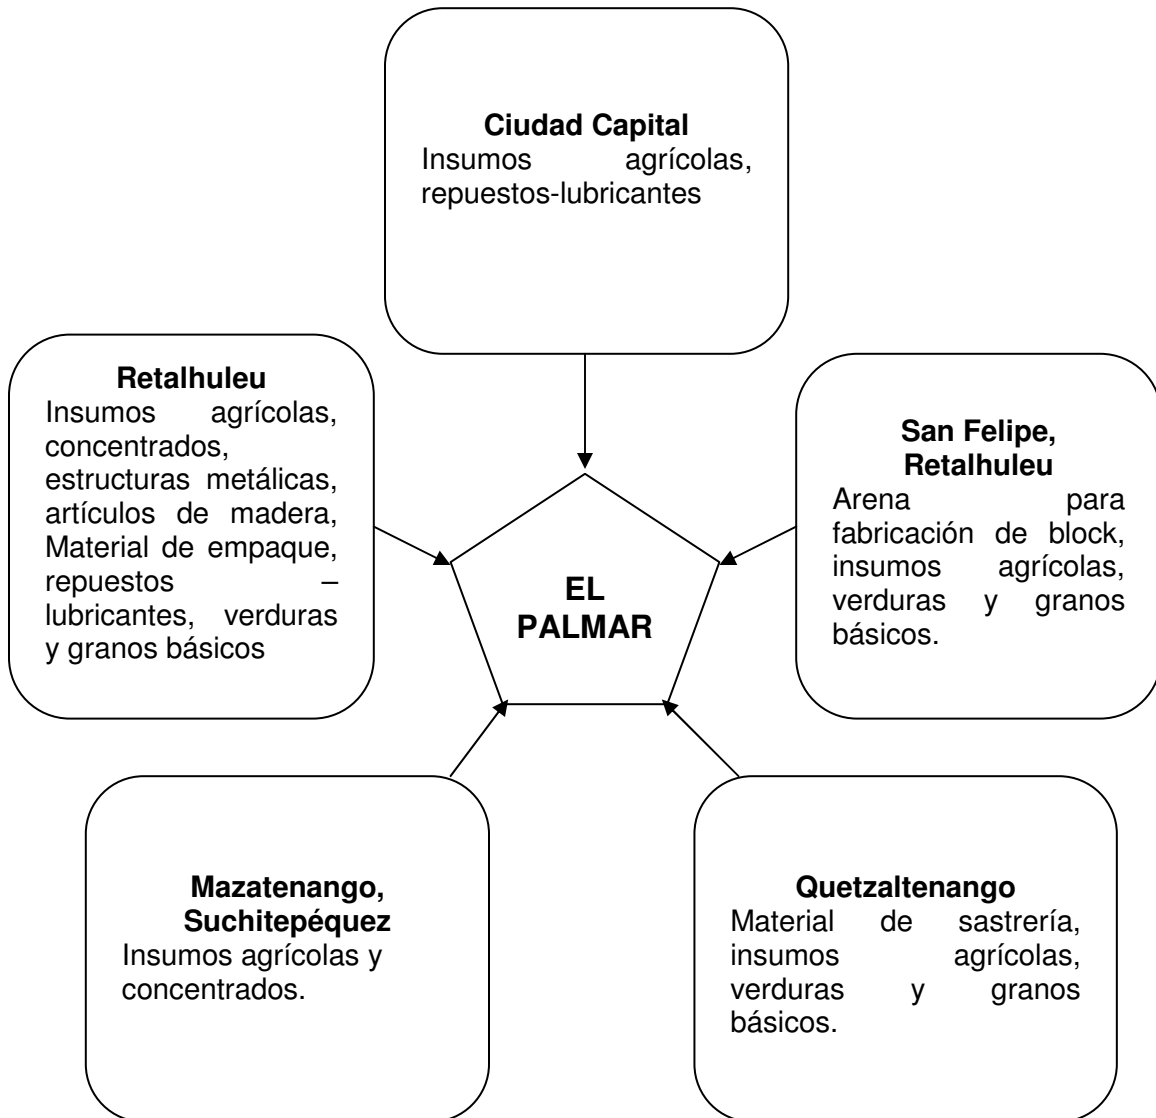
**Ciudad Capital**
Insumos agrícolas, repuestos-lubricantes

**Retalhuleu**
Insumos agrícolas, concentrados, estructuras metálicas, artículos de madera, Material de empaque, repuestos – lubricantes, verduras y granos básicos

**EL PALMAR**

**San Felipe, Retalhuleu**
Arena para fabricación de block, insumos agrícolas, verduras y granos básicos.

**Mazatenango, Suchitepéquez**
Insumos agrícolas y concentrados.

**Quetzaltenango**
Material de sastrería, insumos agrícolas, verduras y granos básicos.